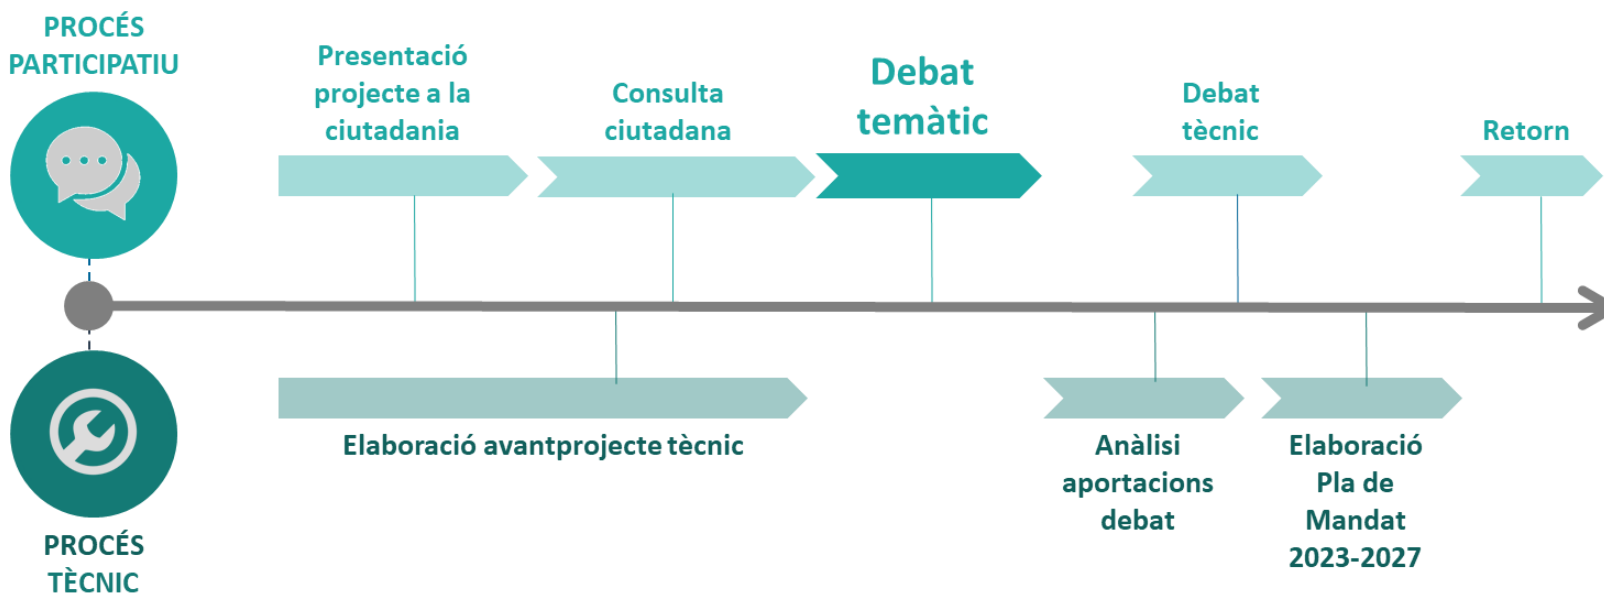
PROCÉS PARTICIPATIU

Presentació projecte a la ciutadania

Consulta ciutadana

Debat temàtic

Debat tècnic

Retorn

Elaboració avantprojecte tècnic

Anàlisi aportacions debat

Elaboració Pla de Mandat 2023-2027

PROCÉS TÈCNIC